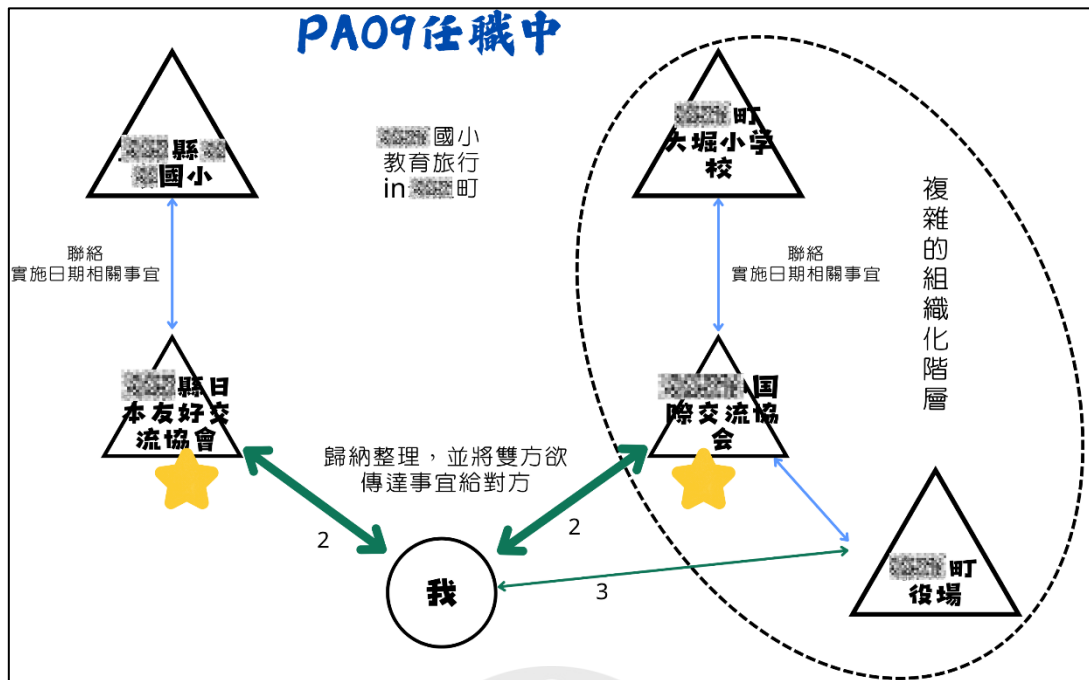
PA09任職中

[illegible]縣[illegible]
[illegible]國小

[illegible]國小
教育旅行
in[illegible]町

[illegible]町
大堀小学
校

複
雜
的
組
織
化
階
層

聯絡
實施日期相關事宜

聯絡
實施日期相關事宜

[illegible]縣日
本友好交
流協會

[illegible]国
際交流協
会

歸納整理，並將雙方欲
傳達事宜給對方

2

2

我

3

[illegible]町
役場